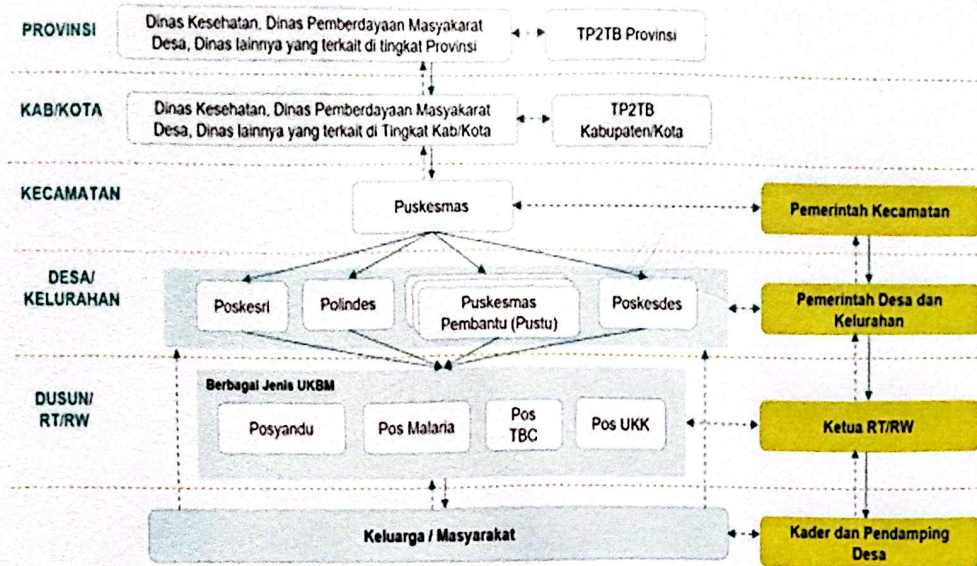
PROVINSI

Dinas Kesehatan, Dinas Pemberdayaan Masyakarat Desa, Dinas lainnya yang terkait di tingkat Provinsi

TP2TB Provinsi

KAB/KOTA

Dinas Kesehatan, Dinas Pemberdayaan Masyakarat Desa, Dinas lainnya yang terkait di Tingkat Kab/Kota

TP2TB Kabupaten/Kota

KECAMATAN

Puskesmas

Pemerintah Kecamatan

DESA/ KELURAHAN

Poskesri

Polindes

Puskesmas Pembantu (Pustu)

Poskesdes

Pemerintah Desa dan Kelurahan

DUSUN/ RT/RW

Berbagai Jenis UKBM

Posyandu

Pos Malaria

Pos TBC

Pos UKK

Ketua RT/RW

Keluarga / Masyarakat

Kader dan Pendamping Desa